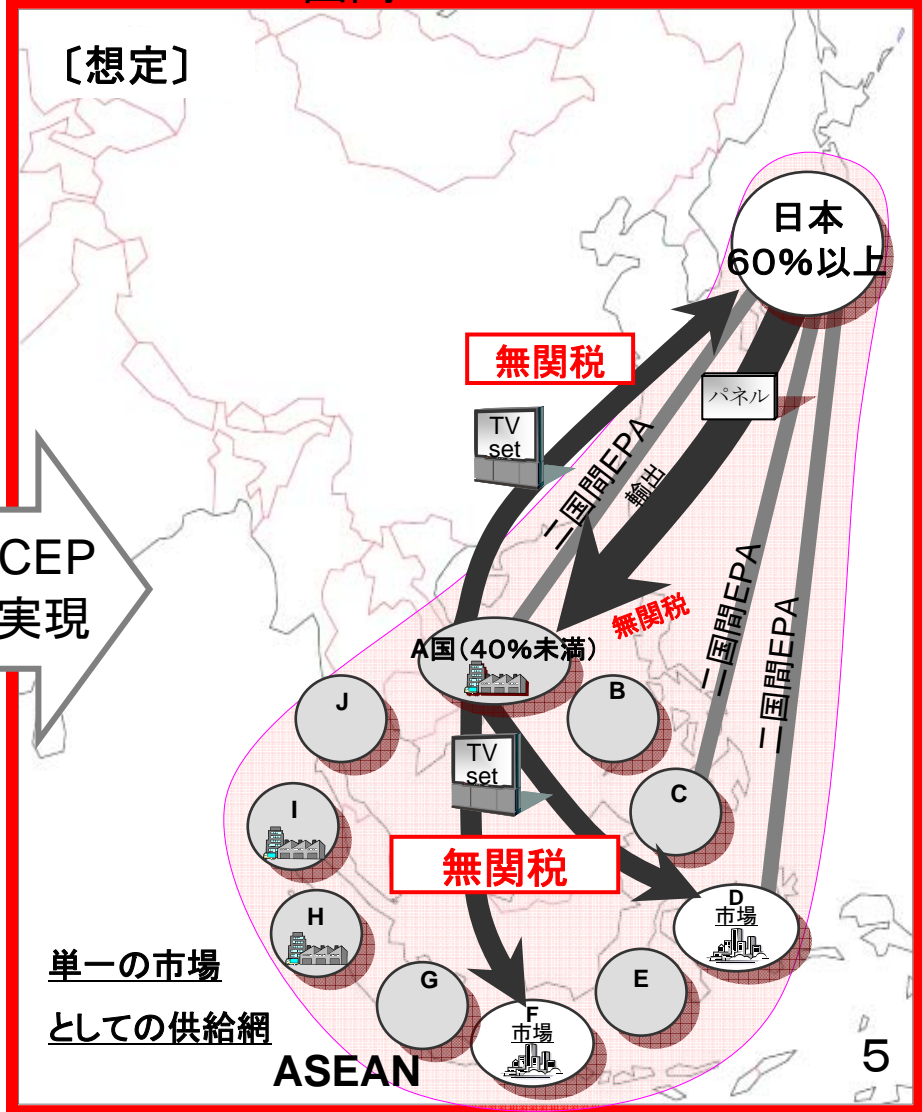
〔想定〕

日本
60%以上

無関税

パネル

TV set

二国間EPA

輸出

CEP
実現

無関税

二国間EPA

二国間EPA

A国（40%未満）

J

B

TV set

C

I

無関税

D
市場

H

単一の市場

としての供給網

G

E

F
市場

ASEAN

5